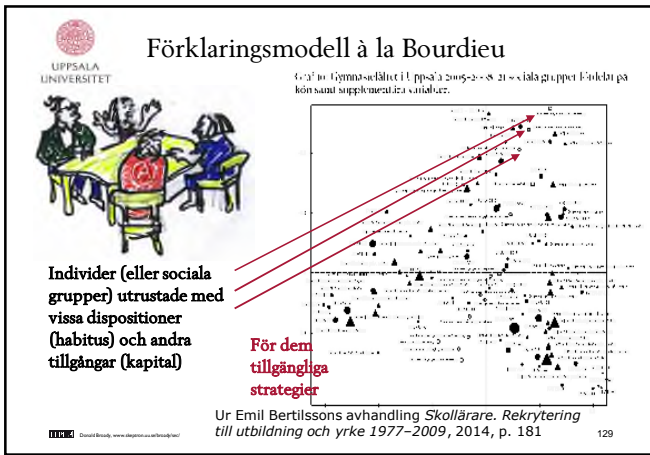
UPPSALA UNIVERSITET

Förklaringsmodell à la Bourdieu

Graf 10. Gymnasieeleverna i Uppsala 2005–2008: 21 sociala grupper fördelat på kön samt supplementära variabler.

Individer (eller sociala grupper) utrustade med vissa dispositioner (habitus) och andra tillgångar (kapital)

För dem tillgängliga strategier

Ur Emil Bertilssons avhandling *Skollärare. Rekrytering till utbildning och yrke 1977–2009*, 2014, p. 181

Donald Broady, www.skeptron.uu.se/broady/sec/

129